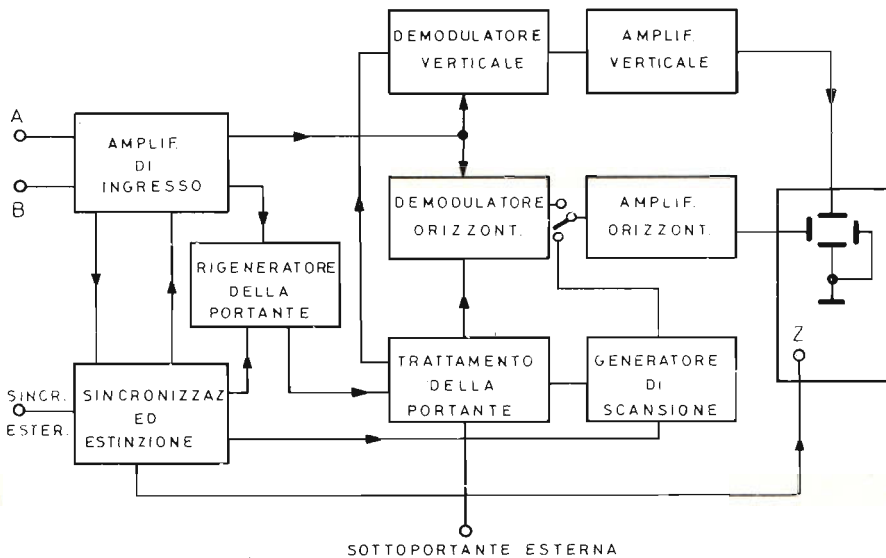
DEMODULATORE VERTICALE

AMPLIF. VERTICALE

A

B

AMPLIF. DI INGRESSO

DEMODULATORE ORIZZONT.

AMPLIF. ORIZZONT.

RIGENERATORE DELLA PORTANTE

Z

SINCR. ESTER.

SINCRONIZZAZ. ED ESTINZIONE

TRATTAMENTO DELLA PORTANTE

GENERATORE DI SCANSIONE

SOTTOPORTANTE ESTERNA